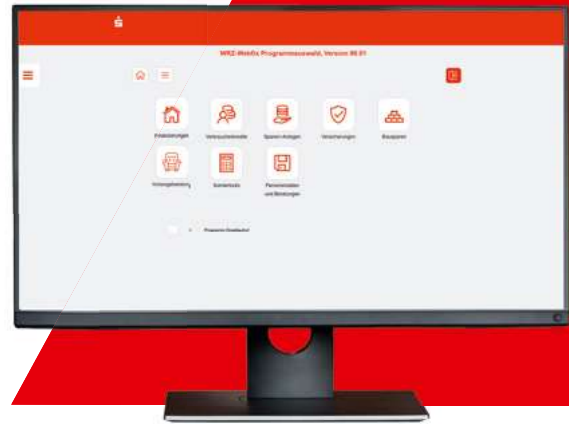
MRZ-WebOs Programmauswahl, Version 90.01

Finanzierungen

Verbraucherkredite

Sparen-Anlagen

Versicherungen

Bausparen

Vorsorgeberatung

Sonderkonto

Personendaten und Beratungen

Programm-Direktaufruf